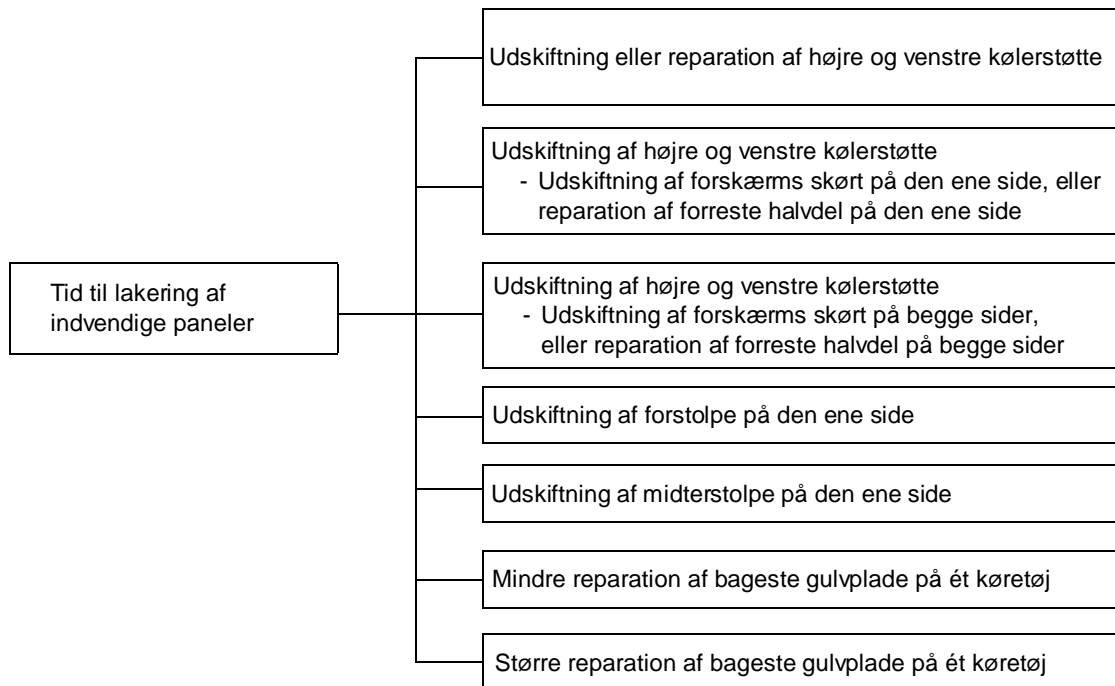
Tid til lakering af indvendige paneler

Udskiftning eller reparation af højre og venstre kølerstøtte

Udskiftning af højre og venstre kølerstøtte
- Udskiftning af forskærms skørt på den ene side, eller reparation af forreste halvdel på den ene side

Udskiftning af højre og venstre kølerstøtte
- Udskiftning af forskærms skørt på begge sider, eller reparation af forreste halvdel på begge sider

Udskiftning af forstolpe på den ene side

Udskiftning af midterstolpe på den ene side

Mindre reparation af bageste gulvplade på ét køretøj

Større reparation af bageste gulvplade på ét køretøj